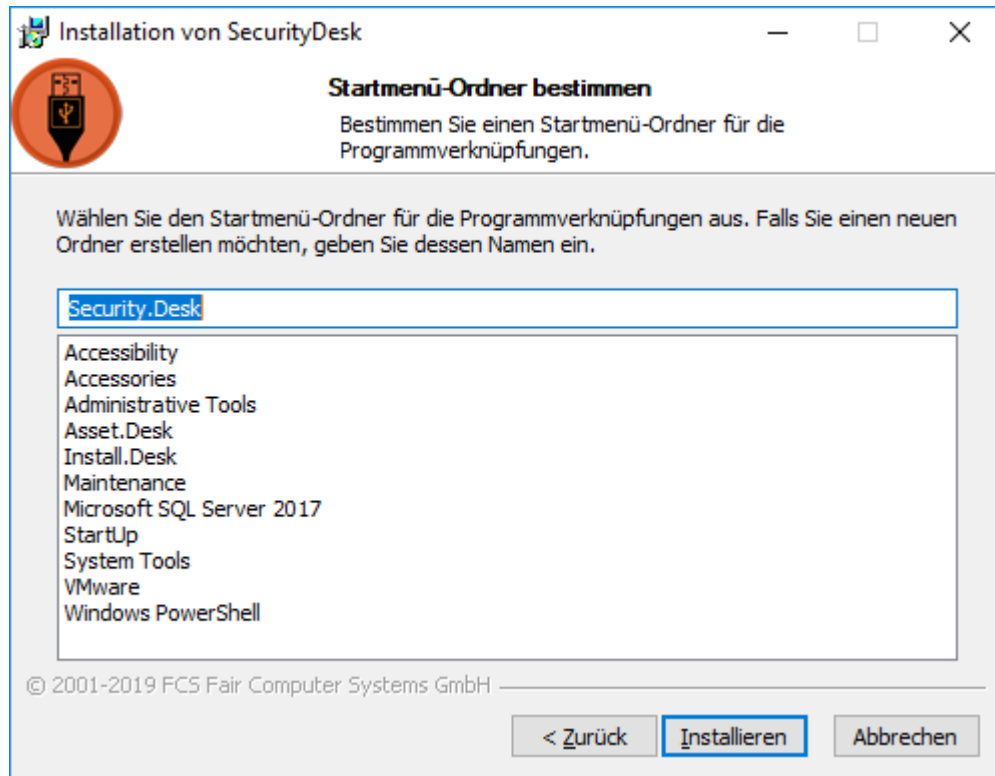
Installation von SecurityDesk

Startmenü-Ordner bestimmen

Bestimmen Sie einen Startmenü-Ordner für die Programmverknüpfungen.

Wählen Sie den Startmenü-Ordner für die Programmverknüpfungen aus. Falls Sie einen neuen Ordner erstellen möchten, geben Sie dessen Namen ein.

Security.Desk

Accessibility
Accessories
Administrative Tools
Asset.Desk
Install.Desk
Maintenance
Microsoft SQL Server 2017
StartUp
System Tools
VMware
Windows PowerShell

© 2001-2019 FCS Fair Computer Systems GmbH

< Zurück
Installieren
Abbrechen